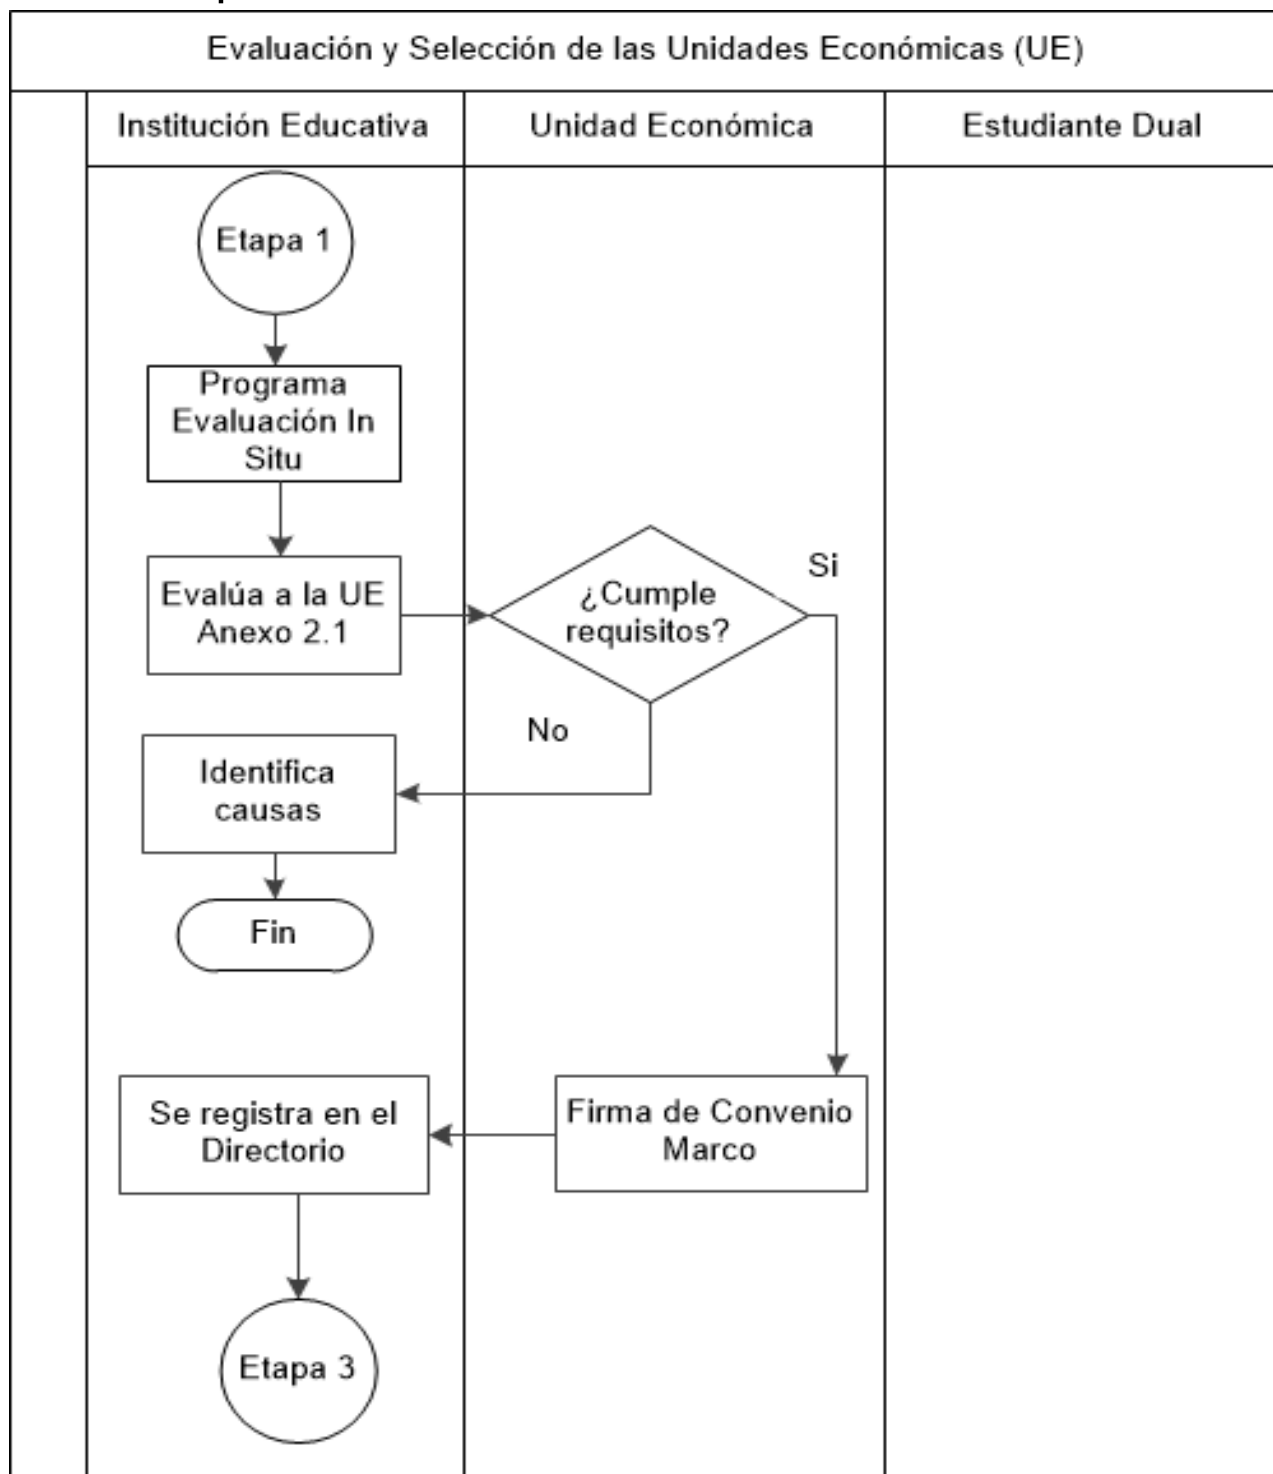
Evaluación y Selección de las Unidades Económicas (UE)

Institución Educativa

Unidad Económica

Estudiante Dual

Etapa 1

Programa Evaluación In Situ

Evalúa a la UE Anexo 2.1

¿Cumple requisitos?

Si

No

Identifica causas

Fin

Se registra en el Directorio

Firma de Convenio Marco

Etapa 3